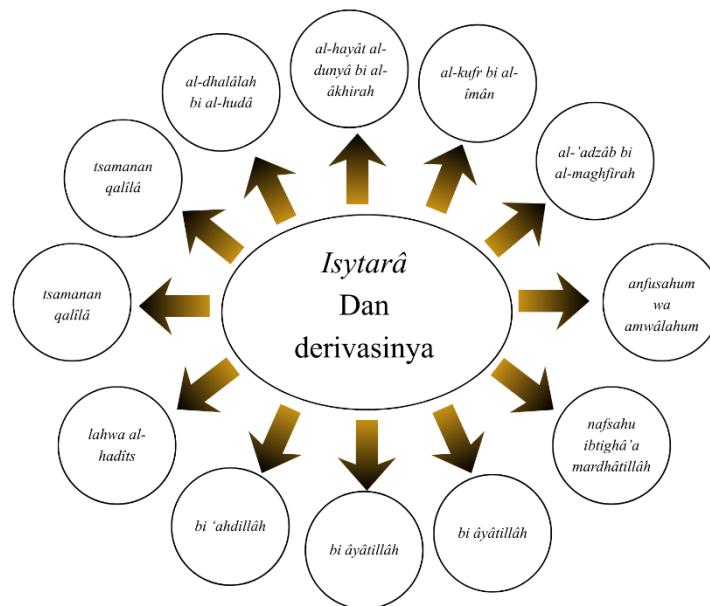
*Isytarâ* Dan derivasinya

al-hayât al-dunyâ bi al-âkhirah

al-kufr bi al-îmân

al-'adzâb bi al-maghfirah

anfusahum wa amwâlahum

nafsahu ibtighâ'a mardhâtillâh

bi âyâtillâh

bi âyâtillâh

bi 'ahdillâh

lahwa al-hadîts

tsamanan qalîlâ

tsamanan qalîlâ

al-dhalâlah bi al-hudâ